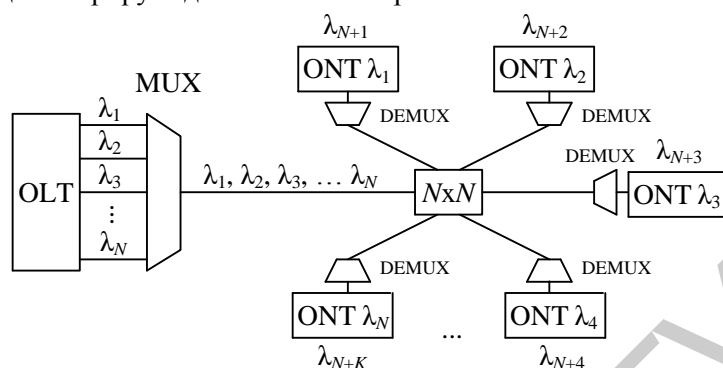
MUX

OLT

$\lambda_1$

$\lambda_2$

$\lambda_3$

$\vdots$

$\lambda_N$

$\lambda_1, \lambda_2, \lambda_3, \dots \lambda_N$

$N$x$N$

$\lambda_{N+1}$

ONT $\lambda_1$

DEMUX

$\lambda_{N+2}$

ONT $\lambda_2$

DEMUX

DEMUX

$\lambda_{N+3}$

ONT $\lambda_3$

DEMUX

ONT $\lambda_N$

$\lambda_{N+K}$

...

DEMUX

ONT $\lambda_4$

$\lambda_{N+4}$